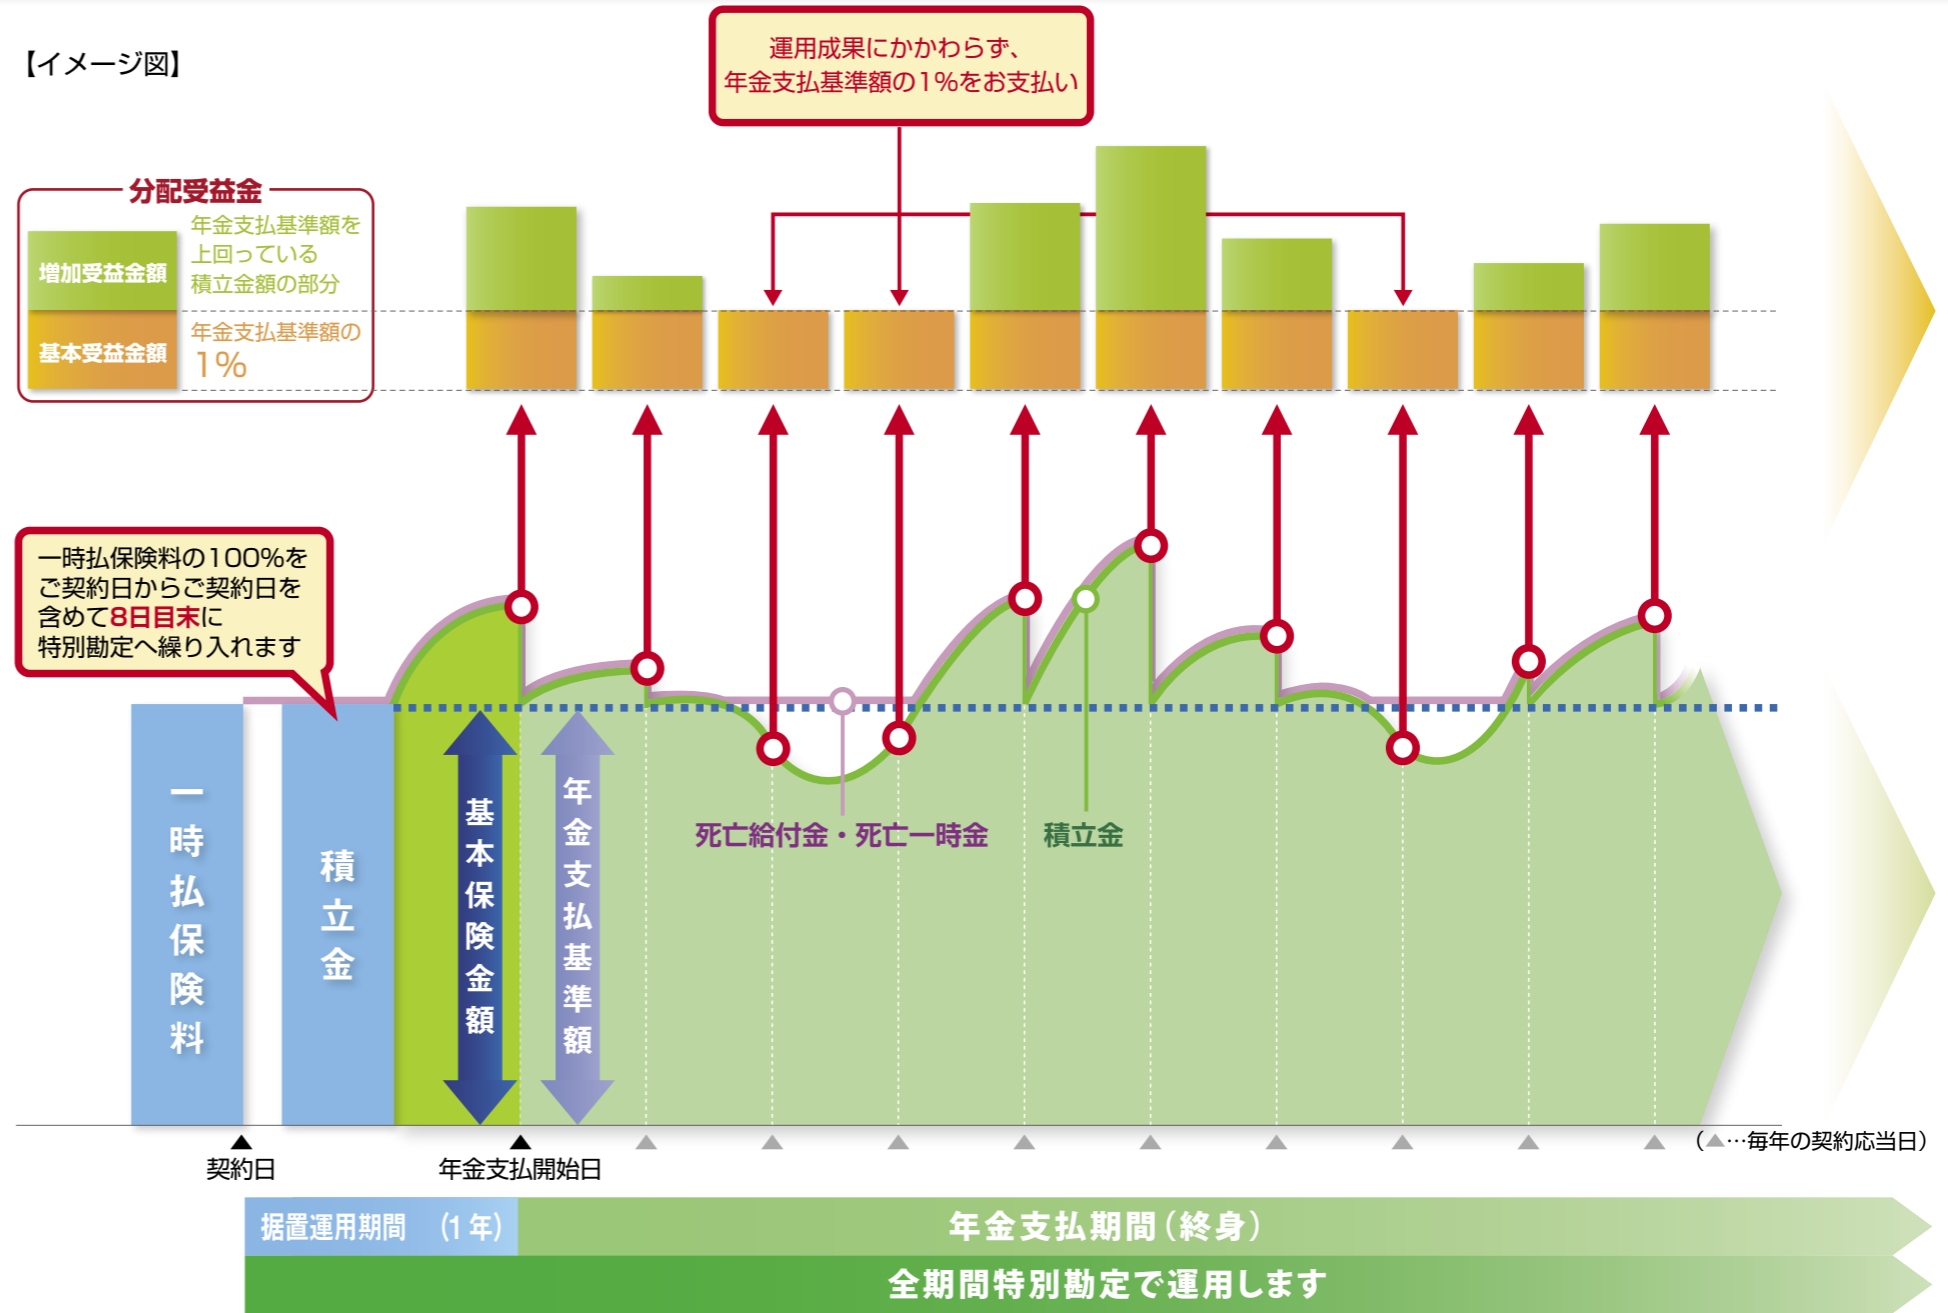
【イメージ図】

運用成果にかかわらず、
年金支払基準額の1%をお支払い

分配受益金

増加受益金額　年金支払基準額を上回っている積立金額の部分

基本受益金額　年金支払基準額の1%

一時払保険料の100%をご契約日からご契約日を含めて8日目末に特別勘定へ繰り入れます

一時払保険料

積立金

基本保険金額

年金支払基準額

死亡給付金・死亡一時金

積立金

（▲…毎年の契約応当日）

契約日

年金支払開始日

据置運用期間　(1年)

年金支払期間(終身)

全期間特別勘定で運用します